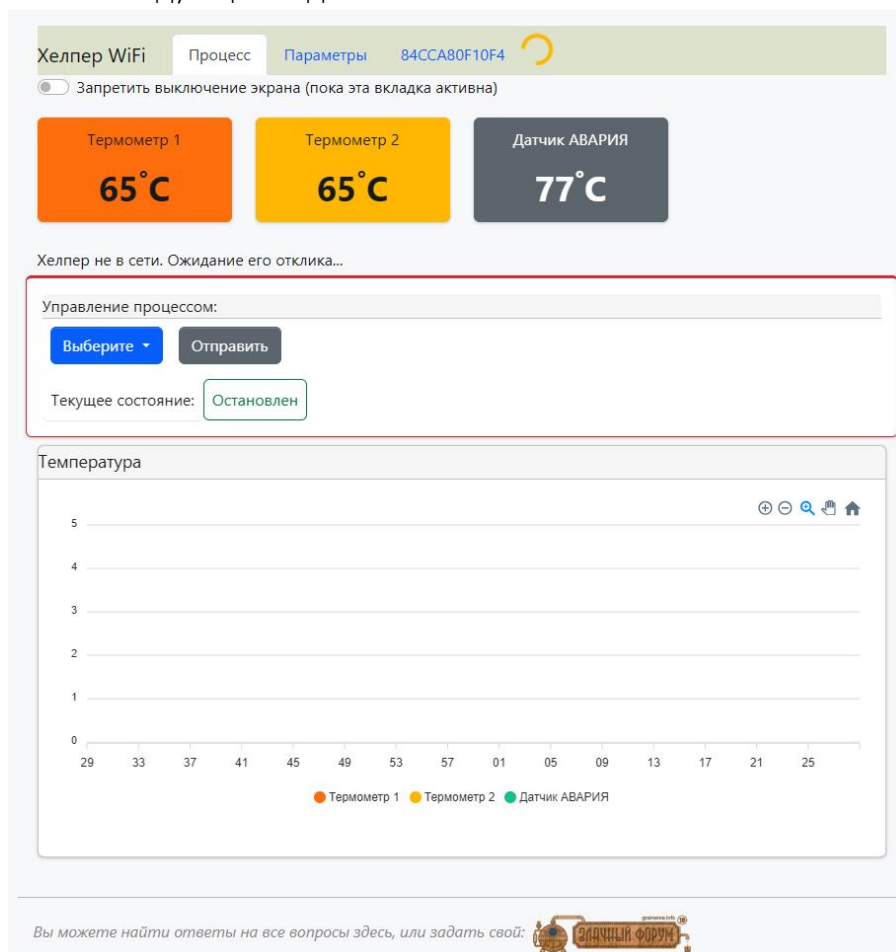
Хелпер WiFi Процесс Параметры 84CCA80F10F4

Запретить выключение экрана (пока эта вкладка активна)

Термометр 1
65˚C

Термометр 2
65˚C

Датчик АВАРИЯ
77˚C

Хелпер не в сети. Ожидание его отклика...

Управление процессом:

Выберите Отправить

Текущее состояние: Остановлен

Температура

| 5 |
| 4 |
| 3 |
| 2 |
| 1 |
| 0 |

29 33 37 41 45 49 53 57 01 05 09 13 17 21 25

Термометр 1 Термометр 2 Датчик АВАРИЯ

Вы можете найти ответы на все вопросы здесь, или задать свой: ЗЛАЧНЫЙ ФОРУМ